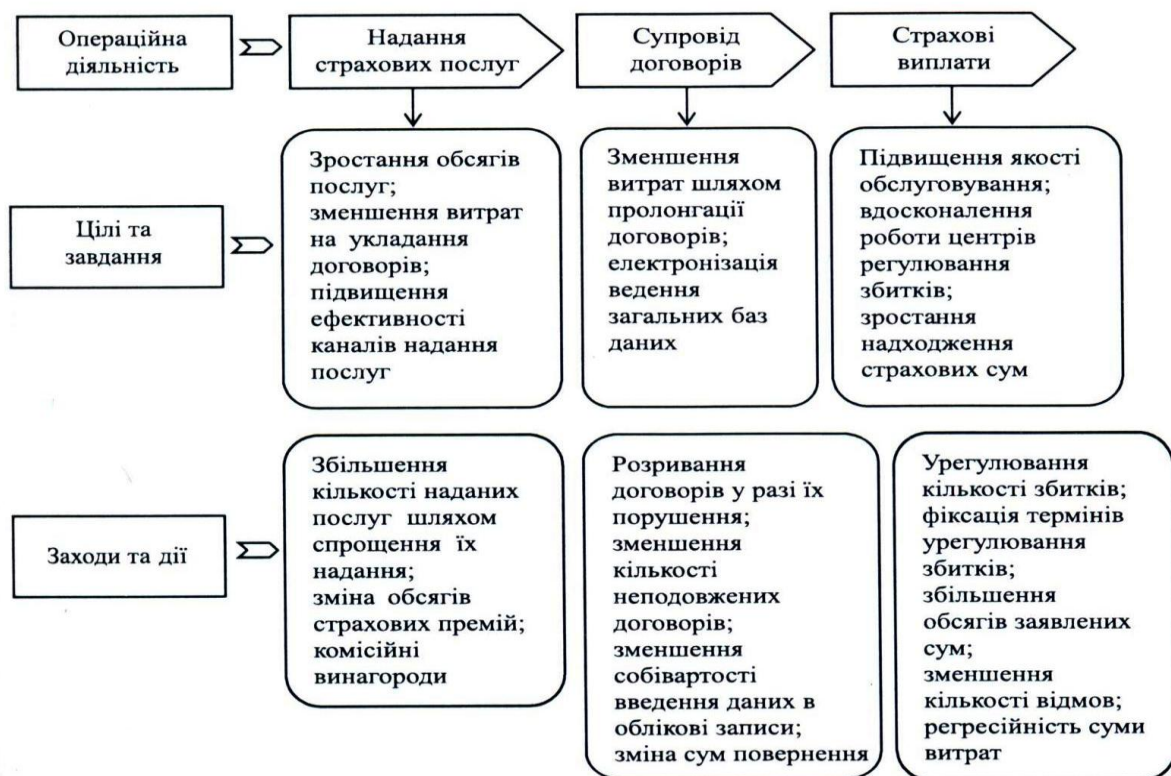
Операційна діяльність

Надання страхових послуг

Супровід договорів

Страхові виплати

Цілі та завдання

Зростання обсягів послуг; зменшення витрат на укладання договорів; підвищення ефективності каналів надання послуг

Зменшення витрат шляхом пролонгації договорів; електронізація ведення загальних баз даних

Підвищення якості обслуговування; вдосконалення роботи центрів регулювання збитків; зростання надходження страхових сум

Заходи та дії

Збільшення кількості наданих послуг шляхом спрощення їх надання; зміна обсягів страхових премій; комісійні винагороди

Розривання договорів у разі їх порушення; зменшення кількості неподовжених договорів; зменшення собівартості введення даних в облікові записи; зміна сум повернення

Урегулювання кількості збитків; фіксація термінів урегулювання збитків; збільшення обсягів заявлених сум; зменшення кількості відмов; регресійність суми витрат